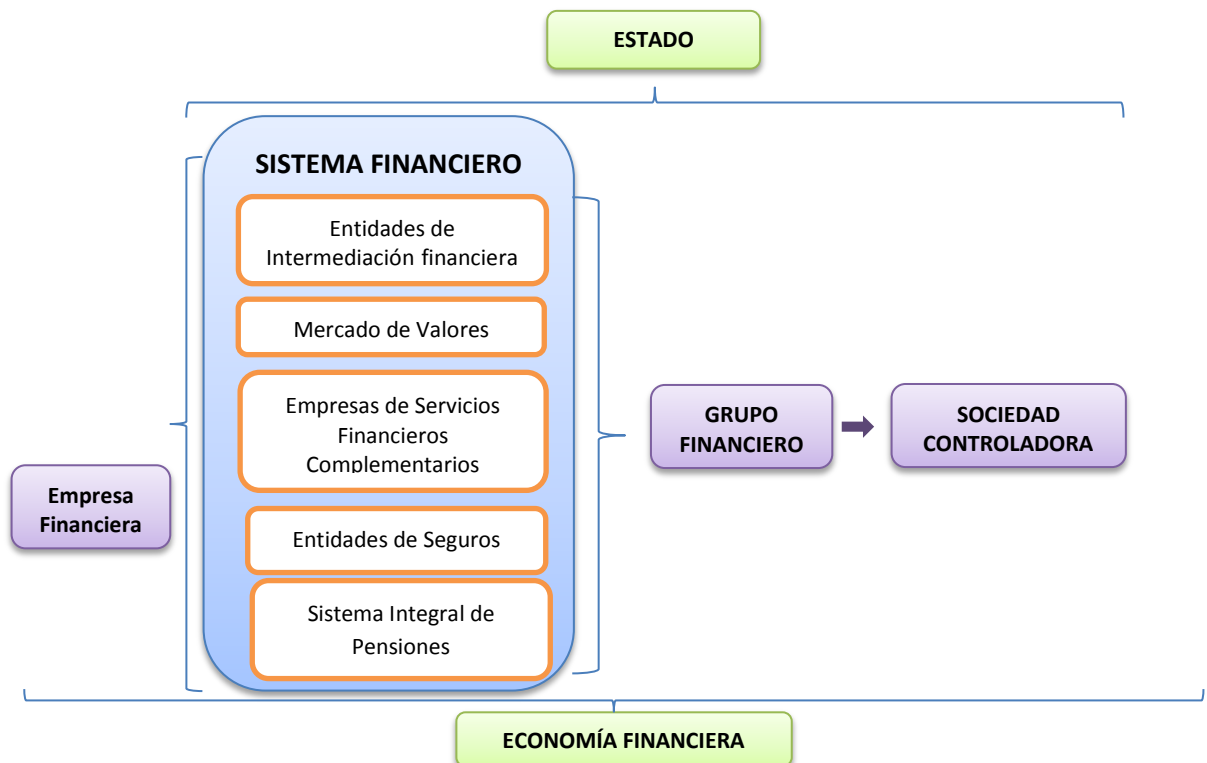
ESTADO

SISTEMA FINANCIERO

Entidades de Intermediación financiera

Mercado de Valores

Empresas de Servicios Financieros Complementarios

Entidades de Seguros

Sistema Integral de Pensiones

Empresa Financiera

GRUPO FINANCIERO

SOCIEDAD CONTROLADORA

ECONOMÍA FINANCIERA